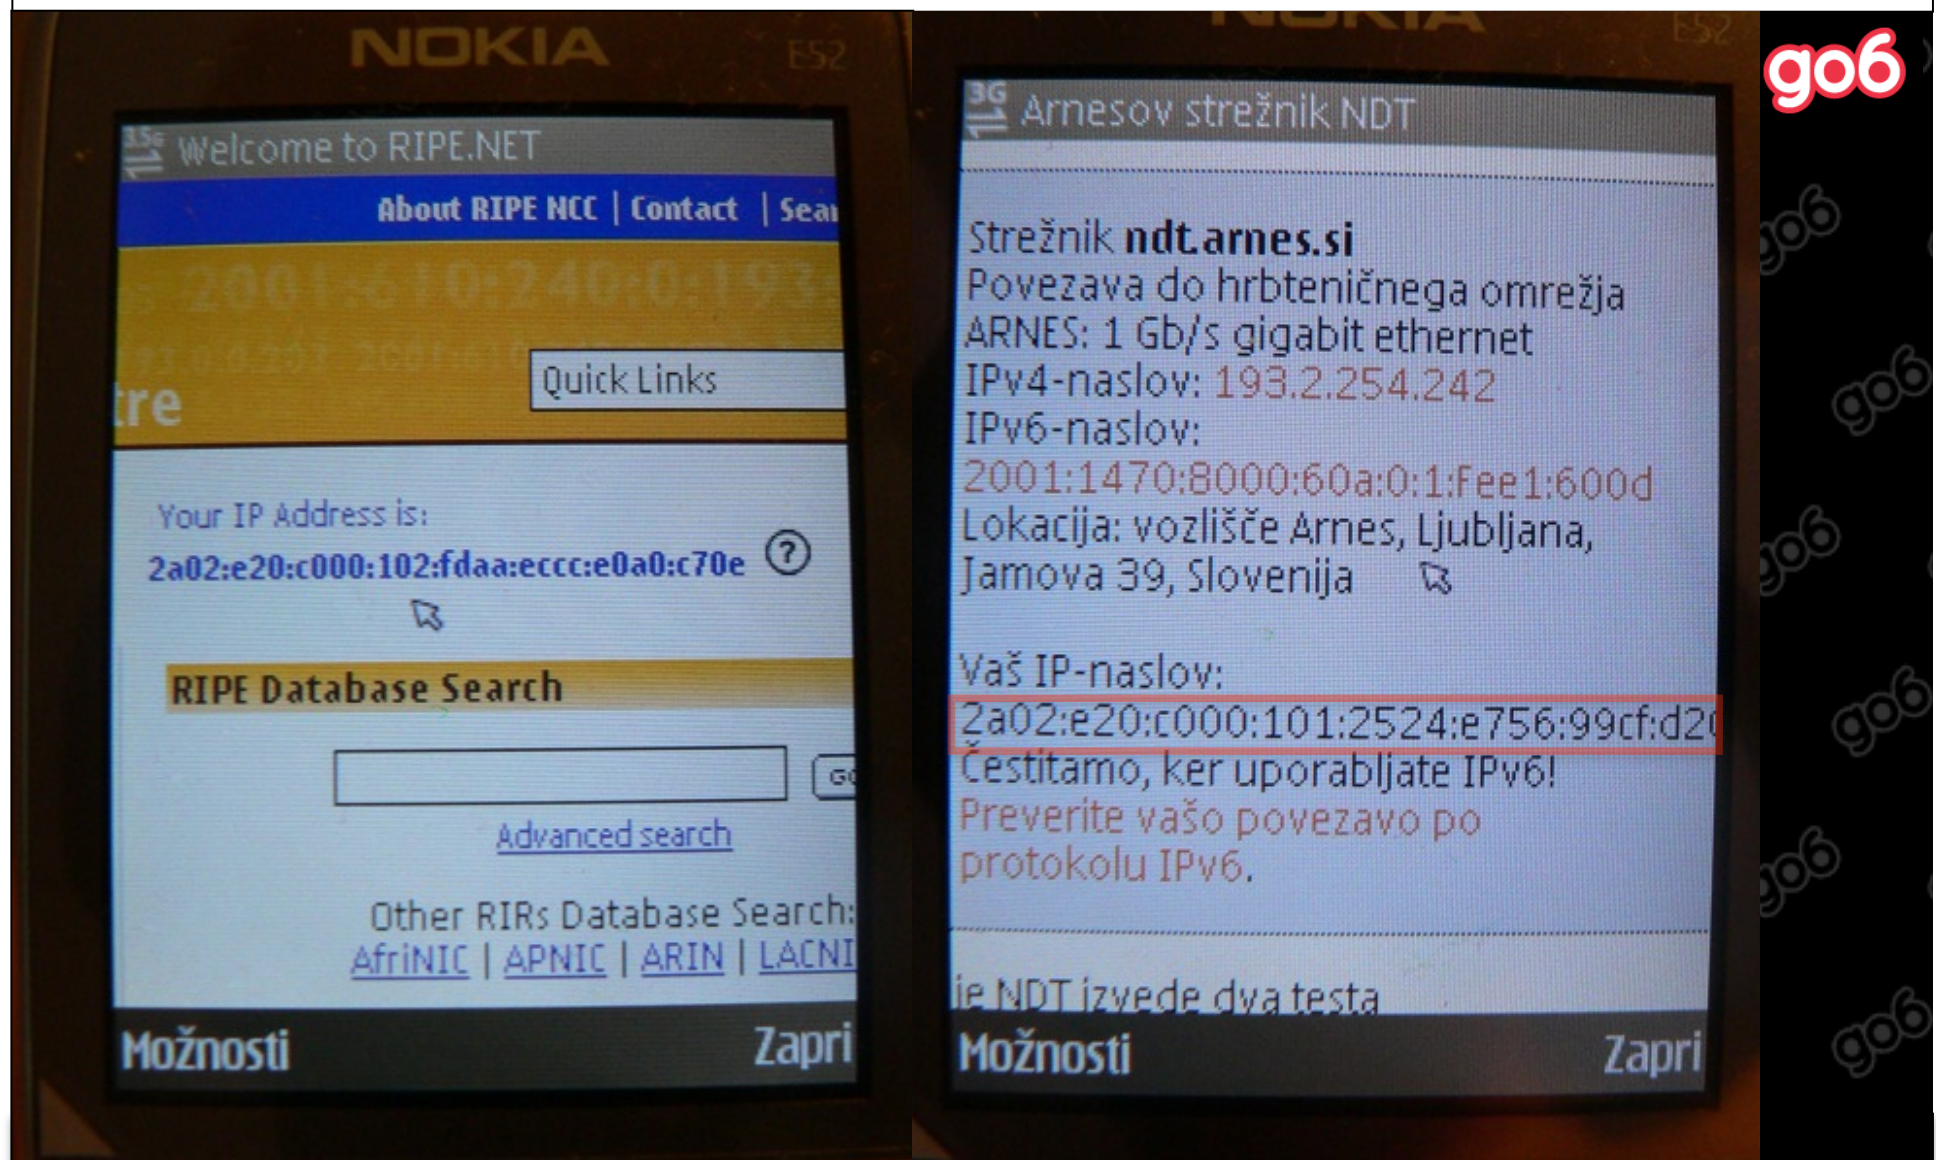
NOKIA E52

Welcome to RIPE.NET

About RIPE NCC | Contact | Sea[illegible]

2001:610:240:0:193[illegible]

tre

Quick Links

Your IP Address is:

2a02:e20:c000:102:fdaa:eccc:e0a0:c70e ?

RIPE Database Search

G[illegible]

Advanced search

Other RIRs Database Search:

AfriNIC | APNIC | ARIN | LACNI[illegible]

Možnosti Zapri

NOKIA E52

Arnesov strežnik NDT

Strežnik ndt.arnes.si
Povezava do hrbteničnega omrežja ARNES: 1 Gb/s gigabit ethernet
IPv4-naslov: 193.2.254.242
IPv6-naslov:
2001:1470:8000:60a:0:1:fee1:600d
Lokacija: vozlišče Arnes, Ljubljana, Jamova 39, Slovenija

Vaš IP-naslov:
2a02:e20:c000:101:2524:e756:99cf:d2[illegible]
Čestitamo, ker uporabljate IPv6!
Preverite vašo povezavo po protokolu IPv6.

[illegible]ie NDT izvede dva testa

Možnosti Zapri

go6